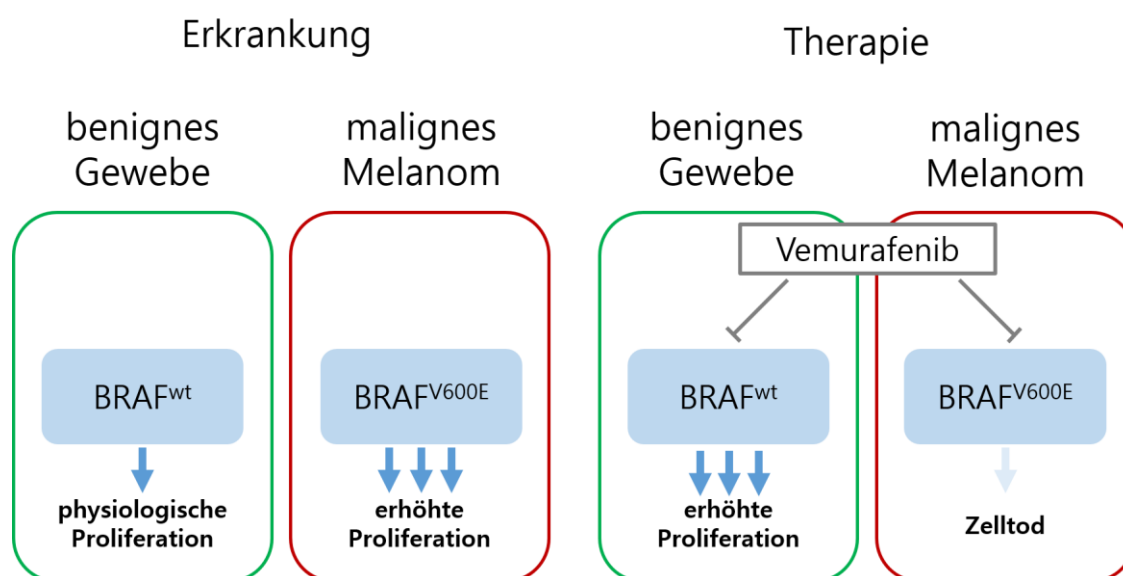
Erkrankung

Therapie

benignes Gewebe

malignes Melanom

benignes Gewebe

malignes Melanom

Vemurafenib

BRAF$^{wt}$

physiologische Proliferation

BRAF$^{V600E}$

erhöhte Proliferation

BRAF$^{wt}$

erhöhte Proliferation

BRAF$^{V600E}$

Zelltod